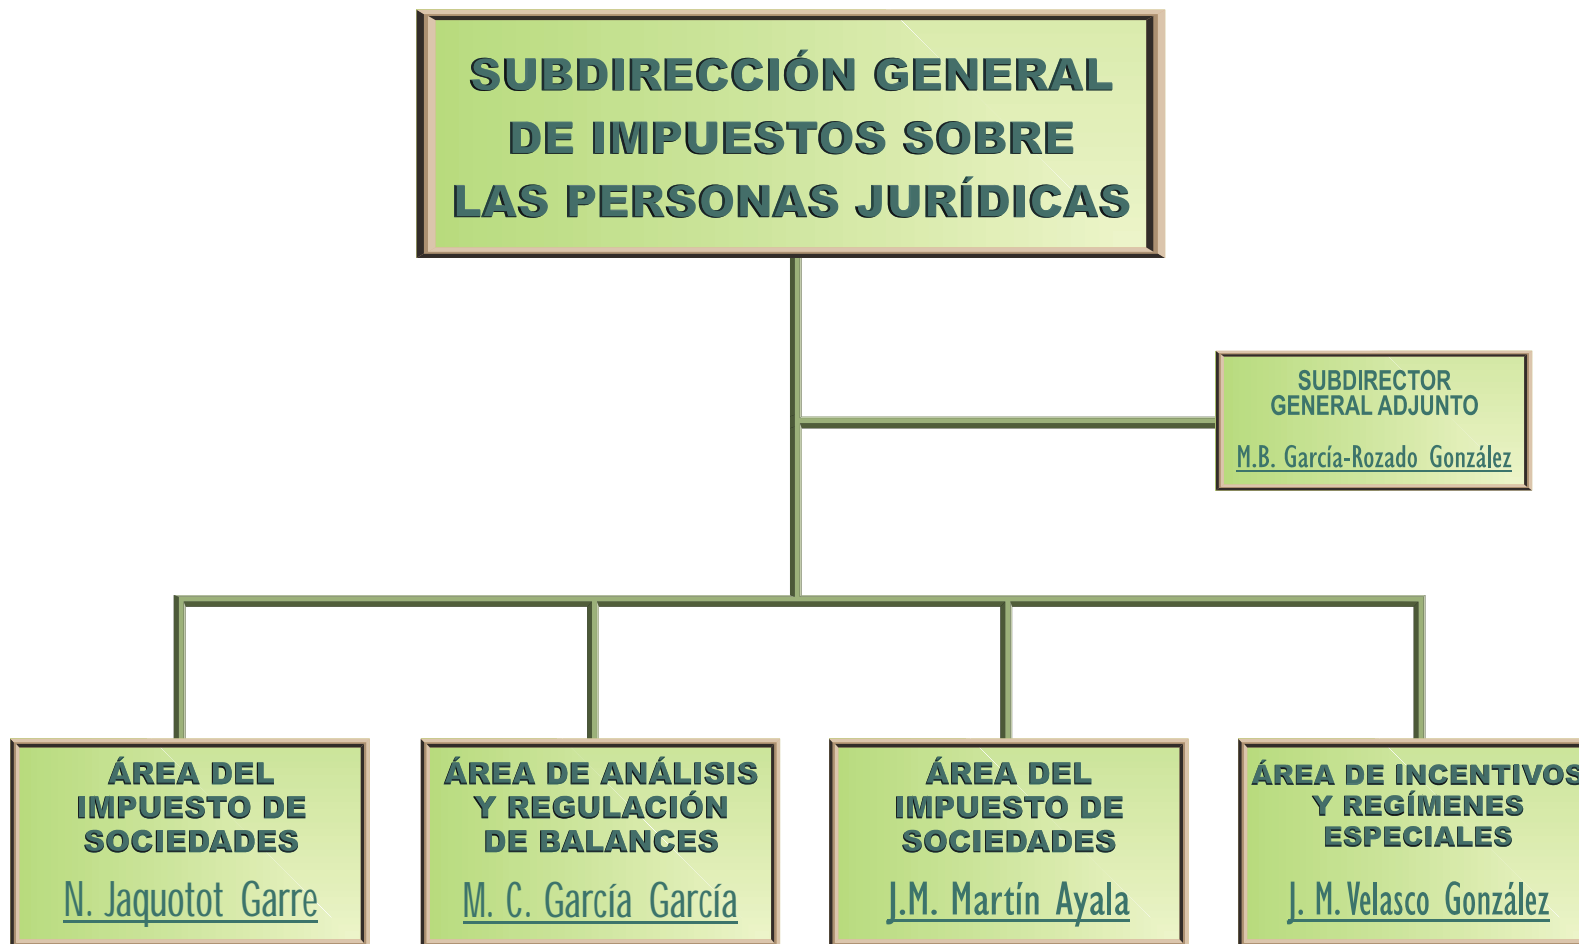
SUBDIRECCIÓN GENERAL DE IMPUESTOS SOBRE LAS PERSONAS JURÍDICAS

SUBDIRECTOR GENERAL ADJUNTO
M.B. García-Rozado González

ÁREA DEL IMPUESTO DE SOCIEDADES
N. Jaquotot Garre

ÁREA DE ANÁLISIS Y REGULACIÓN DE BALANCES
M. C. García García

ÁREA DEL IMPUESTO DE SOCIEDADES
J.M. Martín Ayala

ÁREA DE INCENTIVOS Y REGÍMENES ESPECIALES
J. M. Velasco González